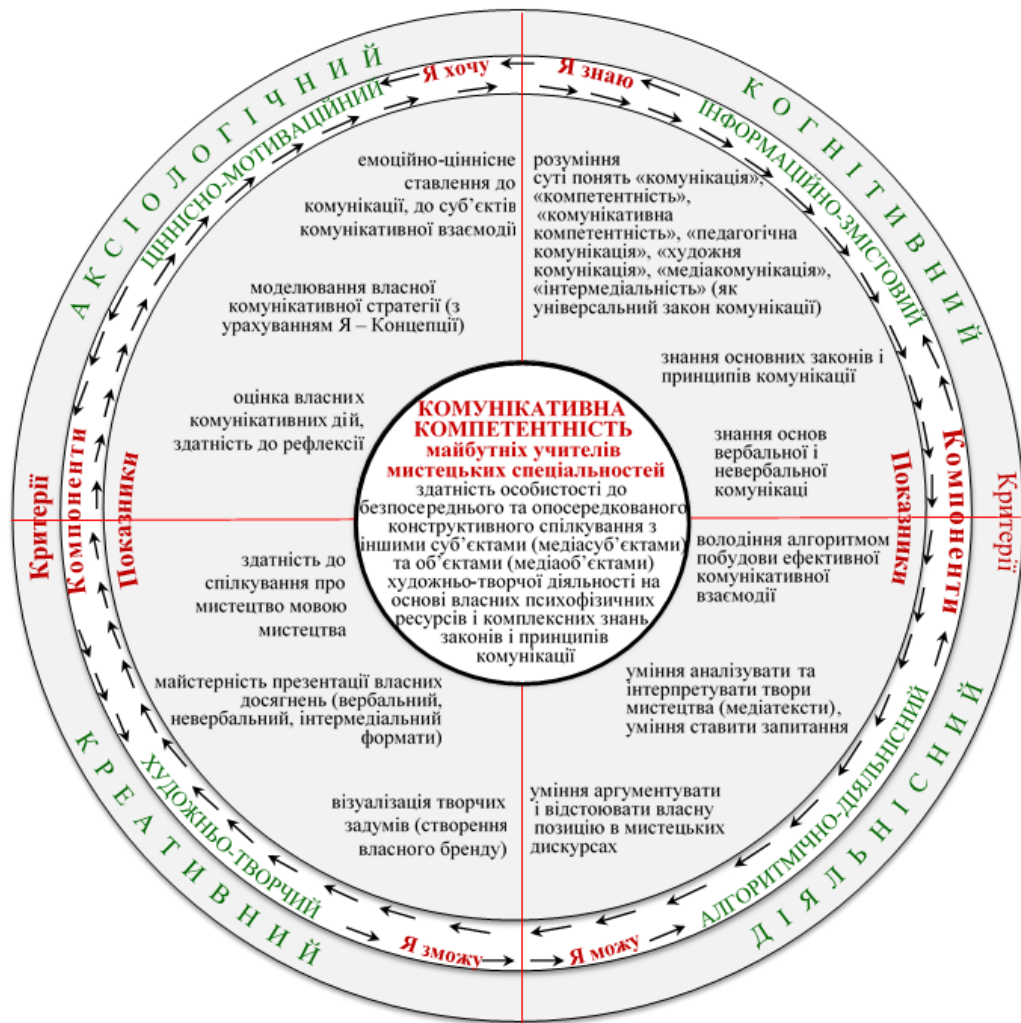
АКСІОЛОГІЧНИЙ

КОГНІТИВНИЙ

Я хочу

Я знаю

ЦІННІСНО-МОТИВАЦІЙНИЙ

ІНФОРМАЦІЙНО-ЗМІСТОВИЙ

емоційно-ціннісне ставлення до комунікації, до суб'єктів комунікативної взаємодії

розуміння суті понять «комунікація», «компетентність», «комунікативна компетентність», «педагогічна комунікація», «художня комунікація», «медіакомунікація», «інтермедіальність» (як універсальний закон комунікації)

моделювання власної комунікативної стратегії (з урахуванням Я – Концепції)

знання основних законів і принципів комунікації

оцінка власних комунікативних дій, здатність до рефлексії

знання основ вербальної і невербальної комунікаці

КОМУНІКАТИВНА КОМПЕТЕНТНІСТЬ
майбутніх учителів мистецьких спеціальностей
здатність особистості до безпосереднього та опосередкованого конструктивного спілкування з іншими суб'єктами (медіасуб'єктами) та об'єктами (медіаоб'єктами) художньо-творчої діяльності на основі власних психофізичних ресурсів і комплексних знань законів і принципів комунікації

Критерії

Компоненти

Показники

Компоненти

Показники

Критерії

здатність до спілкування про мистецтво мовою мистецтва

володіння алгоритмом побудови ефективної комунікативної взаємодії

майстерність презентації власних досягнень (вербальний, невербальний, інтермедіальний формати)

уміння аналізувати та інтерпретувати твори мистецтва (медіатексти), уміння ставити запитання

візуалізація творчих задумів (створення власного бренду)

уміння аргументувати і відстоювати власну позицію в мистецьких дискурсах

ХУДОЖНЬО-ТВОРЧИЙ

АЛГОРИТМІЧНО-ДІЯЛЬНІСНИЙ

Я зможу

Я можу

КРЕАТИВНИЙ

ДІЯЛЬНІСНИЙ